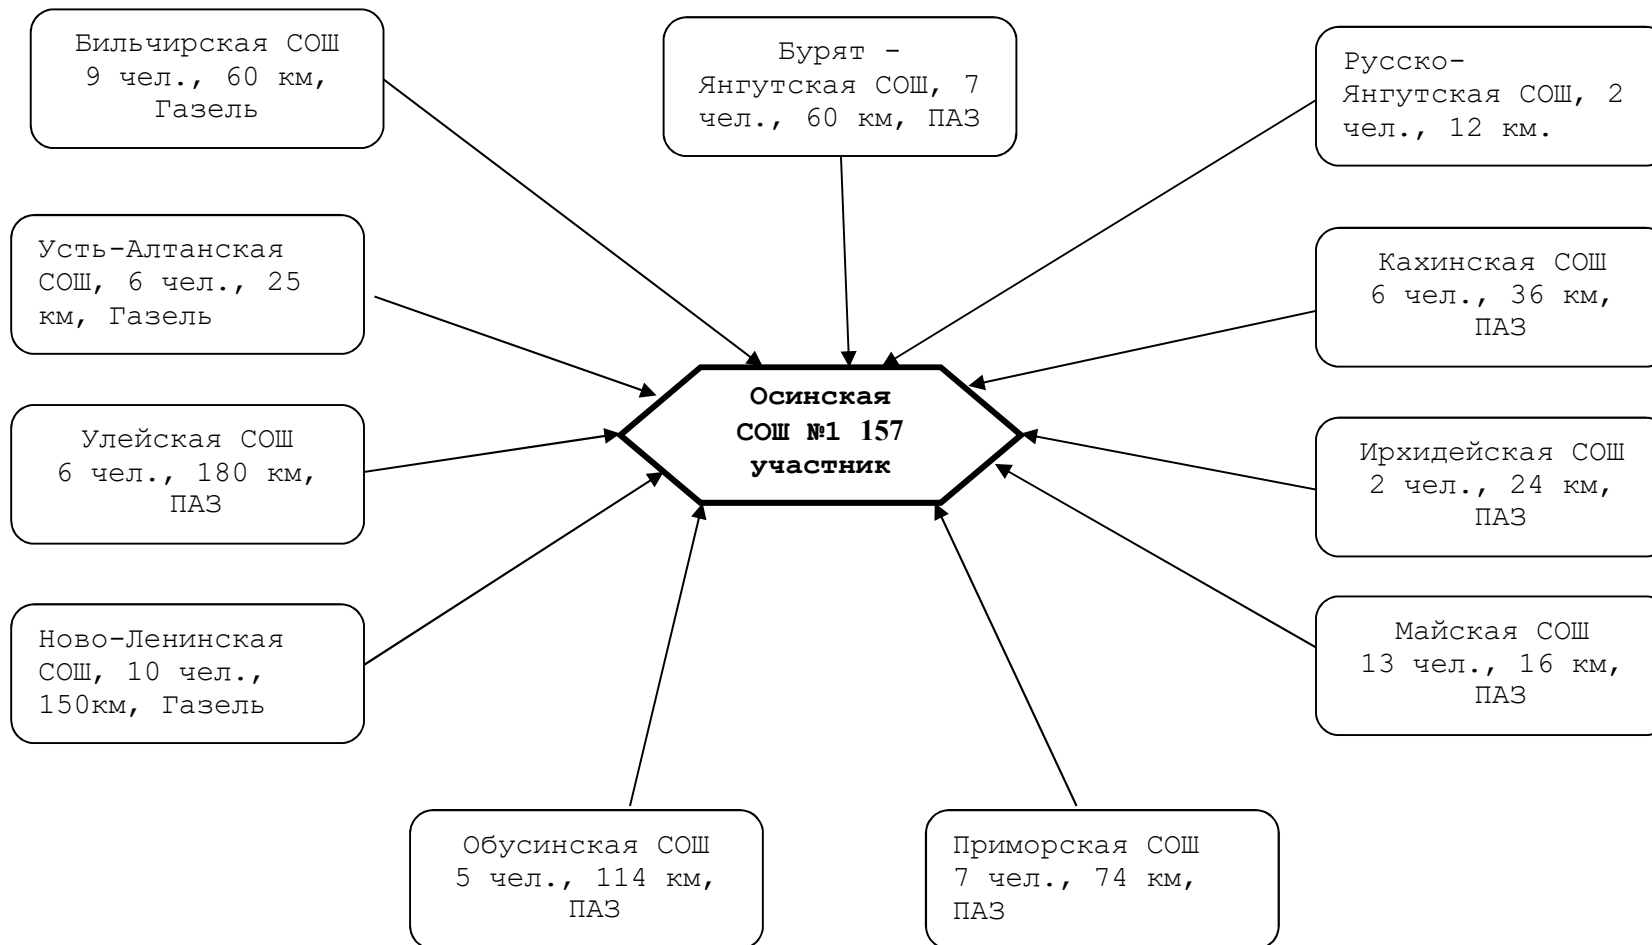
Бильчирская СОШ 9 чел., 60 км, Газель

Бурят - Янгутская СОШ, 7 чел., 60 км, ПАЗ

Русско-Янгутская СОШ, 2 чел., 12 км.

Усть-Алтанская СОШ, 6 чел., 25 км, Газель

Кахинская СОШ 6 чел., 36 км, ПАЗ

Осинская СОШ №1 157 участник

Улейская СОШ 6 чел., 180 км, ПАЗ

Ирхидейская СОШ 2 чел., 24 км, ПАЗ

Ново-Ленинская СОШ, 10 чел., 150км, Газель

Майская СОШ 13 чел., 16 км, ПАЗ

Обусинская СОШ 5 чел., 114 км, ПАЗ

Приморская СОШ 7 чел., 74 км, ПАЗ